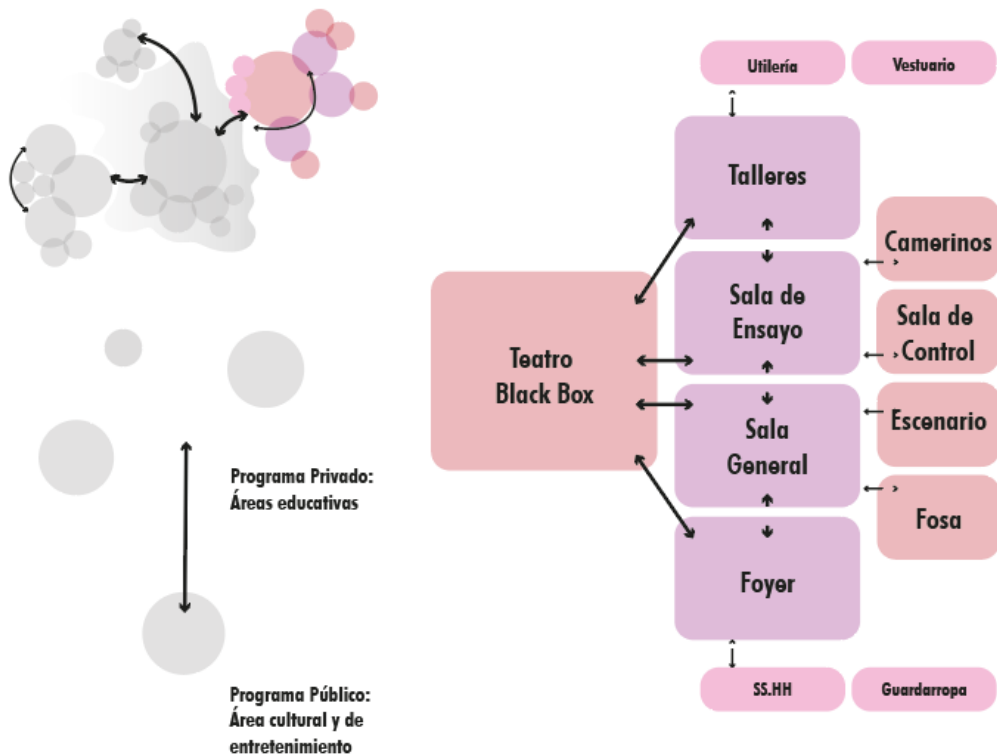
Programa Privado:
Áreas educativas

Programa Público:
Área cultural y de entretenimiento

Utilería

Vestuario

Talleres

Camerinos

Sala de Ensayo

Sala de Control

Teatro Black Box

Sala General

Escenario

Fosa

Foyer

SS.HH

Guardarropa